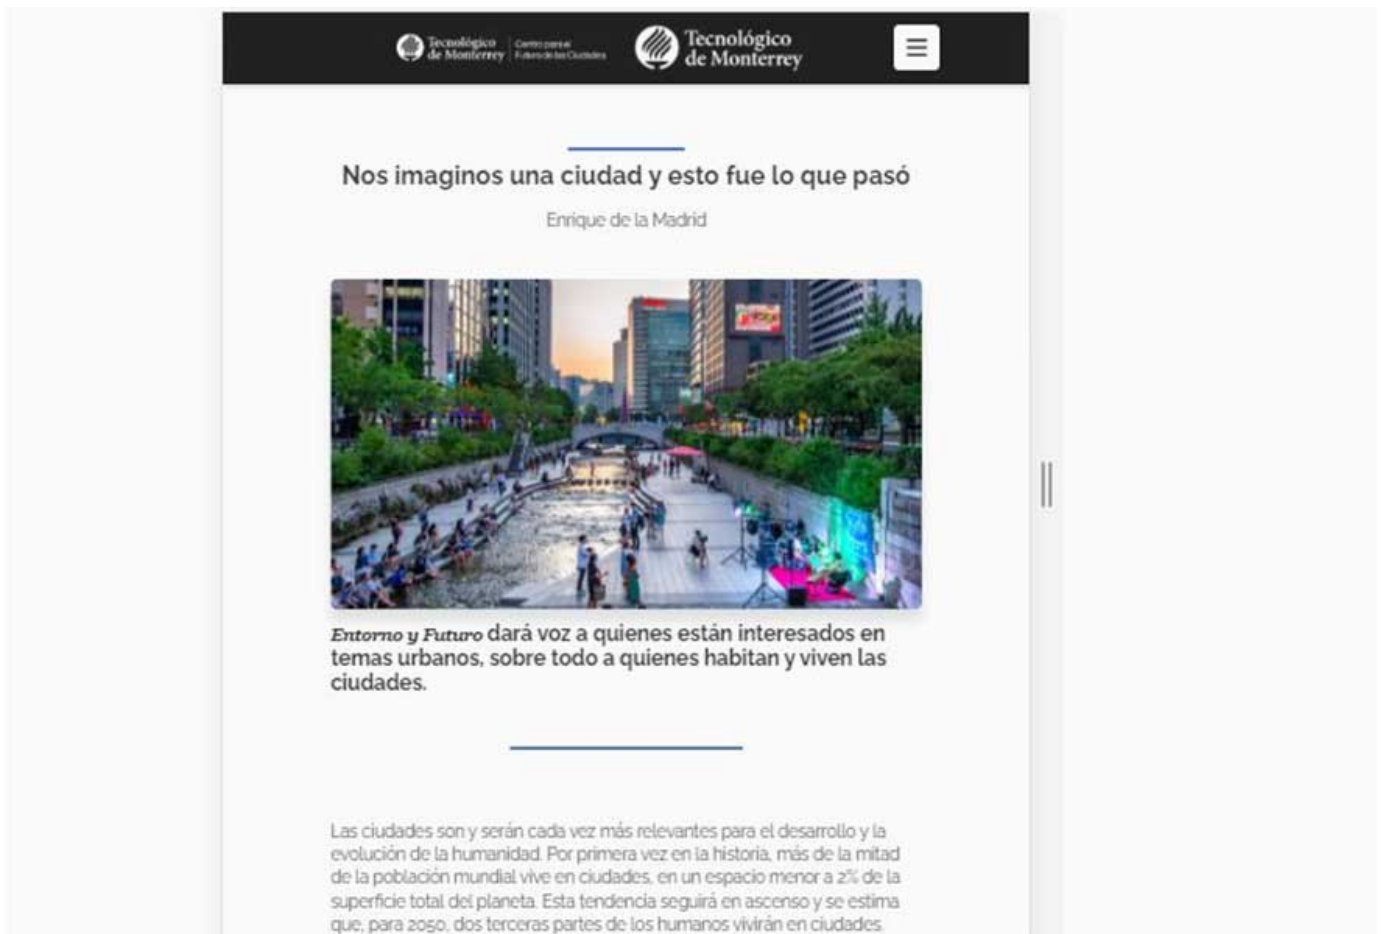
Tecnológico de Monterrey | Centro para el Futuro de las Ciudades

Tecnológico de Monterrey

Nos imaginos una ciudad y esto fue lo que pasó

Enrique de la Madrid

*Entorno y Futuro* dará voz a quienes están interesados en temas urbanos, sobre todo a quienes habitan y viven las ciudades.

Las ciudades son y serán cada vez más relevantes para el desarrollo y la evolución de la humanidad. Por primera vez en la historia, más de la mitad de la población mundial vive en ciudades, en un espacio menor a 2% de la superficie total del planeta. Esta tendencia seguirá en ascenso y se estima que, para 2050, dos terceras partes de los humanos vivirán en ciudades.